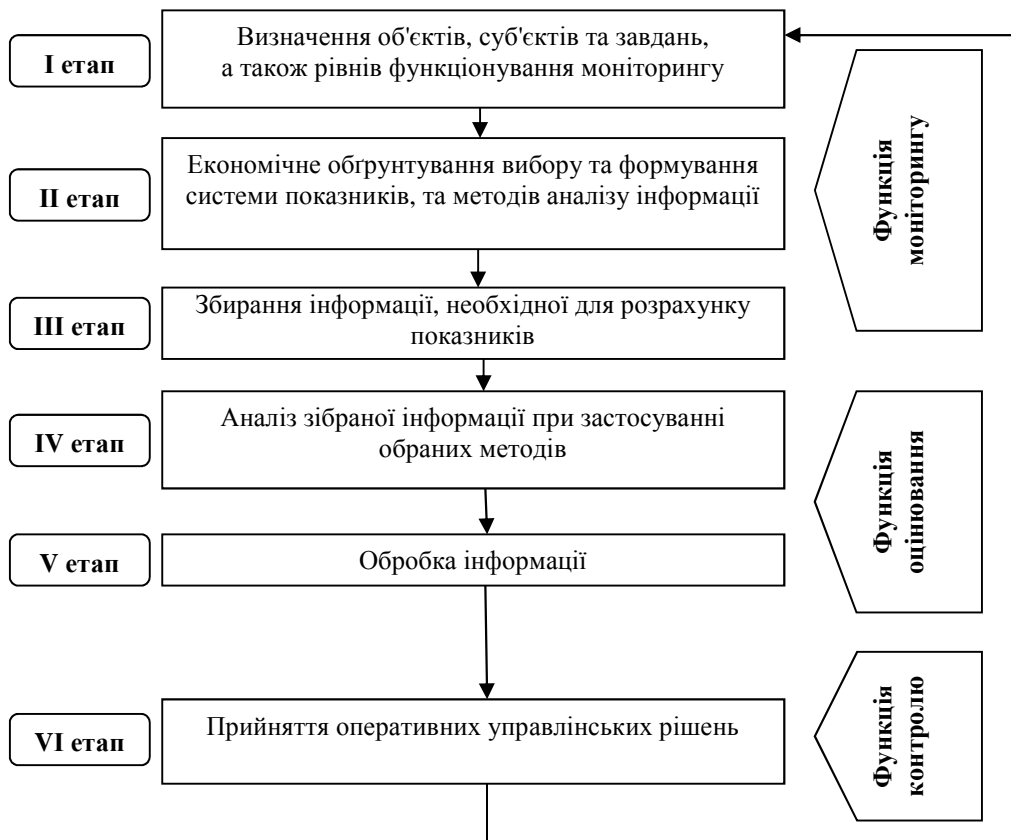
I етап

Визначення об'єктів, суб'єктів та завдань, а також рівнів функціонування моніторингу

Функція моніторингу

II етап

Економічне обґрунтування вибору та формування системи показників, та методів аналізу інформації

III етап

Збирання інформації, необхідної для розрахунку показників

IV етап

Аналіз зібраної інформації при застосуванні обраних методів

Функція оцінювання

V етап

Обробка інформації

VI етап

Прийняття оперативних управлінських рішень

Функція контролю